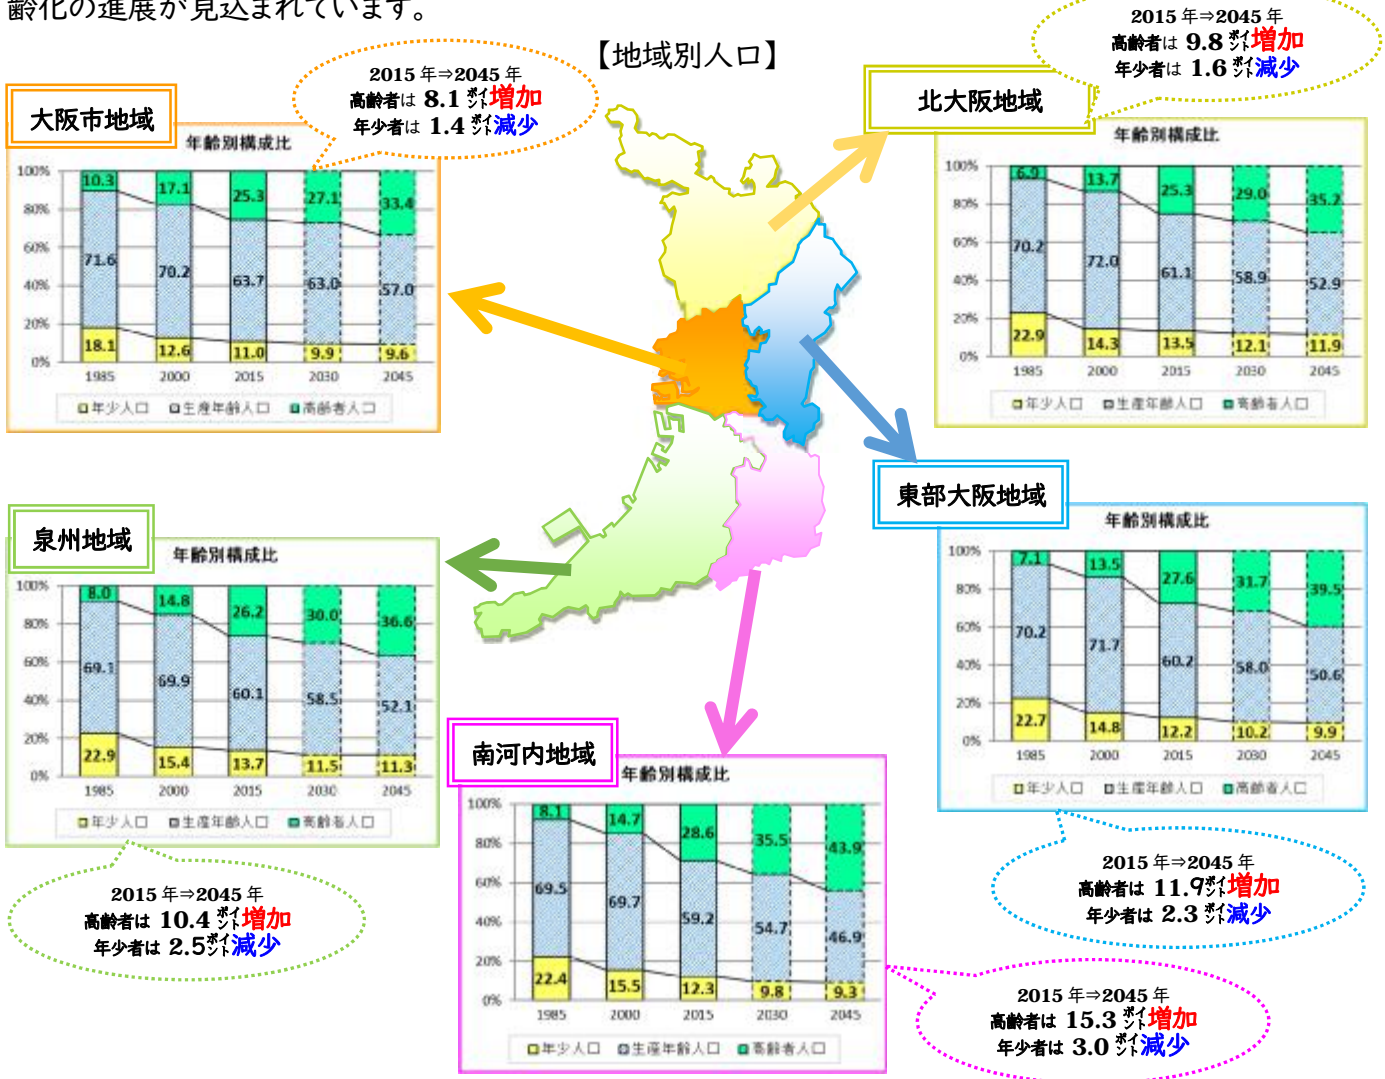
齢化の進展が見込まれています。

【地域別人口】

大阪市地域

2015 年⇒2045 年
高齢者は 8.1 ポイント増加
年少者は 1.4 ポイント減少

年齢別構成比

| | 1985 | 2000 | 2015 | 2030 | 2045 |
|---|---|---|---|---|---|
| 高齢者人口 | 10.3 | 17.1 | 25.3 | 27.1 | 33.4 |
| 生産年齢人口 | 71.6 | 70.2 | 63.7 | 63.0 | 57.0 |
| 年少人口 | 18.1 | 12.6 | 11.0 | 9.9 | 9.6 |

100% 80% 60% 40% 20% 0%

□年少人口 □生産年齢人口 □高齢者人口

北大阪地域

2015 年⇒2045 年
高齢者は 9.8 ポイント増加
年少者は 1.6 ポイント減少

年齢別構成比

| | 1985 | 2000 | 2015 | 2030 | 2045 |
|---|---|---|---|---|---|
| 高齢者人口 | 6.9 | 13.7 | 25.3 | 29.0 | 35.2 |
| 生産年齢人口 | 70.2 | 72.0 | 61.1 | 58.9 | 52.9 |
| 年少人口 | 22.9 | 14.3 | 13.5 | 12.1 | 11.9 |

100% 80% 60% 40% 20% 0%

□年少人口 □生産年齢人口 □高齢者人口

東部大阪地域

年齢別構成比

| | 1985 | 2000 | 2015 | 2030 | 2045 |
|---|---|---|---|---|---|
| 高齢者人口 | 7.1 | 13.5 | 27.6 | 31.7 | 39.5 |
| 生産年齢人口 | 70.2 | 71.7 | 60.2 | 58.0 | 50.6 |
| 年少人口 | 22.7 | 14.8 | 12.2 | 10.2 | 9.9 |

100% 80% 60% 40% 20% 0%

□年少人口 □生産年齢人口 □高齢者人口

2015 年⇒2045 年
高齢者は 11.9 ポイント増加
年少者は 2.3 ポイント減少

泉州地域

年齢別構成比

| | 1985 | 2000 | 2015 | 2030 | 2045 |
|---|---|---|---|---|---|
| 高齢者人口 | 8.0 | 14.8 | 26.2 | 30.0 | 36.6 |
| 生産年齢人口 | 69.1 | 69.9 | 60.1 | 58.5 | 52.1 |
| 年少人口 | 22.9 | 15.4 | 13.7 | 11.5 | 11.3 |

100% 80% 60% 40% 20% 0%

□年少人口 □生産年齢人口 □高齢者人口

2015 年⇒2045 年
高齢者は 10.4 ポイント増加
年少者は 2.5 ポイント減少

南河内地域

年齢別構成比

| | 1985 | 2000 | 2015 | 2030 | 2045 |
|---|---|---|---|---|---|
| 高齢者人口 | 8.1 | 14.7 | 28.6 | 35.5 | 43.9 |
| 生産年齢人口 | 69.5 | 69.7 | 59.2 | 54.7 | 46.9 |
| 年少人口 | 22.4 | 15.5 | 12.3 | 9.8 | 9.3 |

100% 80% 60% 40% 20% 0%

□年少人口 □生産年齢人口 □高齢者人口

2015 年⇒2045 年
高齢者は 15.3 ポイント増加
年少者は 3.0 ポイント減少